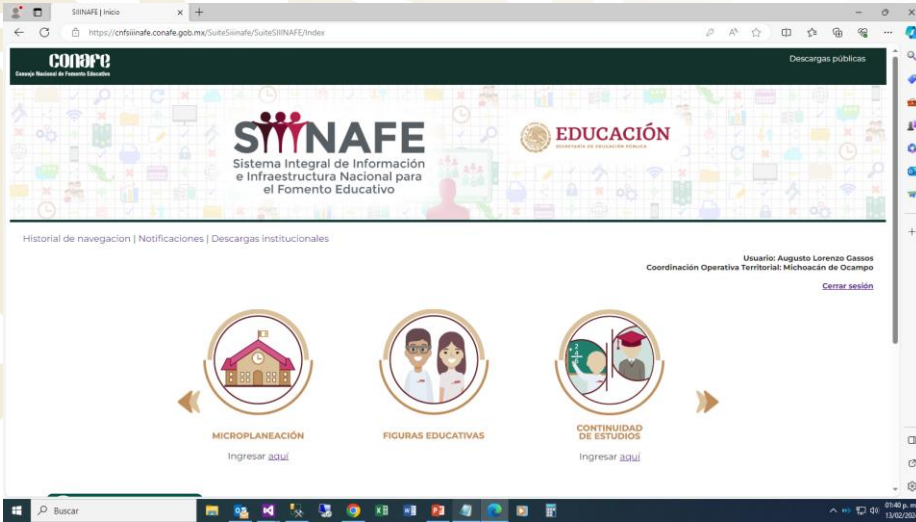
SIIINAFE | Inicio

https://cnfsiiinafe.conafe.gob.mx/SuiteSiiinafe/SuiteSIIINAFE/Index

conafe
Consejo Nacional de Fomento Educativo

Descargas públicas

SIIINAFE
Sistema Integral de Información e Infraestructura Nacional para el Fomento Educativo

EDUCACIÓN
SECRETARÍA DE EDUCACIÓN PÚBLICA

Historial de navegacion | Notificaciones | Descargas institucionales

Usuario: Augusto Lorenzo Gassos
Coordinación Operativa Territorial: Michoacán de Ocampo

Cerrar sesión

MICROPLANEACIÓN
Ingresar aquí

FIGURAS EDUCATIVAS

CONTINUIDAD DE ESTUDIOS
Ingresar aquí

Buscar

01:40 p. m.
13/02/202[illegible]